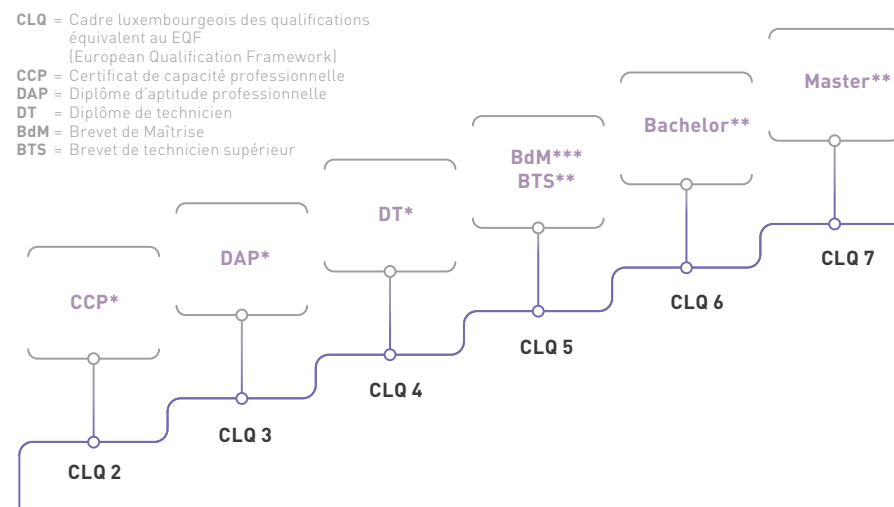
**CLQ** = Cadre luxembourgeois des qualifications équivalent au EQF (European Qualification Framework)
**CCP** = Certificat de capacité professionnelle
**DAP** = Diplôme d'aptitude professionnelle
**DT** = Diplôme de technicien
**BdM** = Brevet de Maîtrise
**BTS** = Brevet de technicien supérieur

CCP*
CLQ 2

DAP*
CLQ 3

DT*
CLQ 4

BdM***
BTS**
CLQ 5

Bachelor**
CLQ 6

Master**
CLQ 7